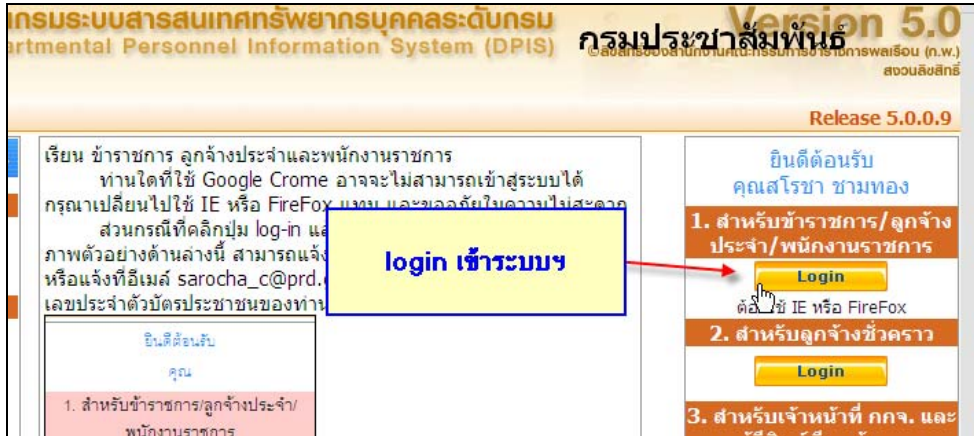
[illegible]กรมระบบสารสนเทศทรัพยากรบุคคลระดับกรม
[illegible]rtmental Personnel Information System (DPIS)
Version 5.0
กรมประชาสัมพันธ์
©ลิขสิทธิ์ของสำนักงานคณะกรรมการข้าราชการพลเรือน (ก.พ.) สงวนลิขสิทธิ์

Release 5.0.0.9

เรียน ข้าราชการ ลูกจ้างประจำและพนักงานราชการ
ท่านใดที่ใช้ Google Crome อาจจะไม่สามารถเข้าสู่ระบบได้ กรุณาเปลี่ยนไปใช้ IE หรือ FireFox แทน และขออภัยในความไม่สะดวก
ส่วนกรณีที่คลิกปุ่ม log-in แล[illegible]
ภาพตัวอย่างด้านล่างนี้ สามารถแจ้ง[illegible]
หรือแจ้งที่อีเมล์ sarocha_c@prd.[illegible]
เลขประจำตัวบัตรประชาชนของท่าน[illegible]

ยินดีต้อนรับ
คุณ
1. สำหรับข้าราชการ/ลูกจ้างประจำ/พนักงานราชการ

login เข้าระบบฯ

ยินดีต้อนรับ
คุณสโรชา ชามทอง
1. สำหรับข้าราชการ/ลูกจ้างประจำ/พนักงานราชการ
Login
ต้องใช้ IE หรือ FireFox
2. สำหรับลูกจ้างชั่วคราว
Login
3. สำหรับเจ้าหน้าที่ กกจ. และ